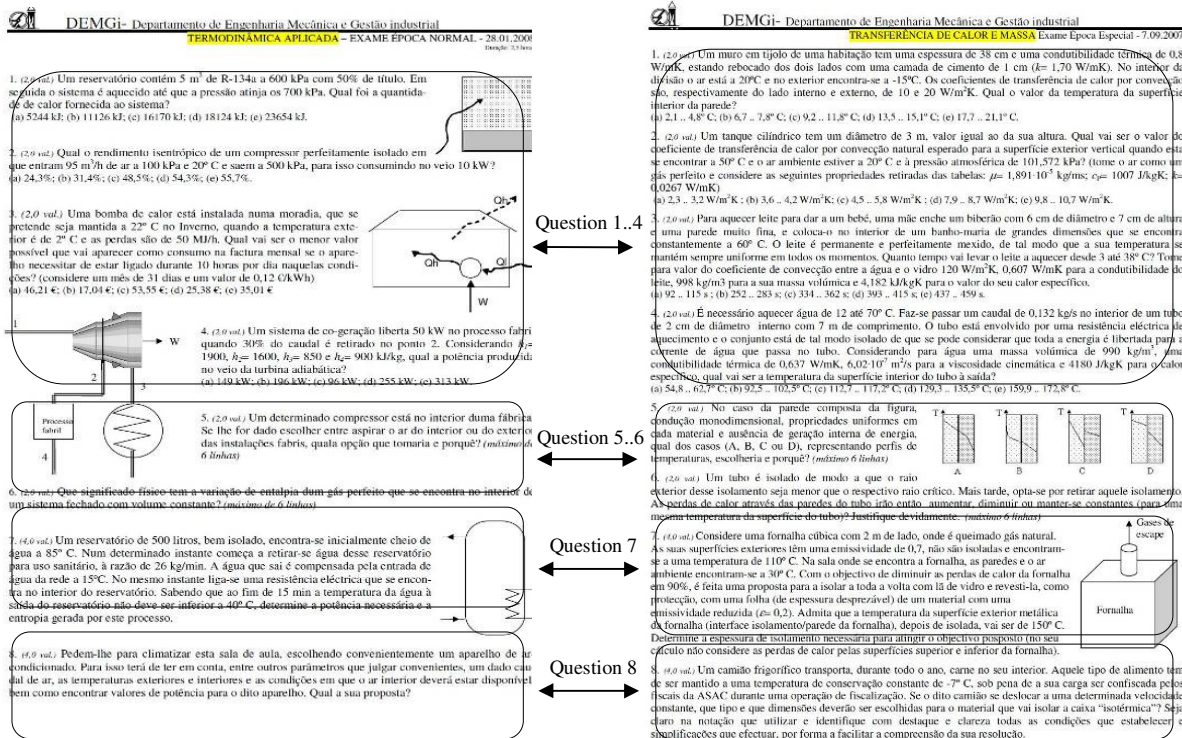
DEMGi- Departamento de Engenharia Mecânica e Gestão industrial
TERMODINÂMICA APLICADA – EXAME ÉPOCA NORMAL - 28.01.2008
Duração: 3,5 horas

1. (2,0 val.) Um reservatório contém 5 m$^3$ de R-134a a 600 kPa com 50% de título. Em seguida o sistema é aquecido até que a pressão atinja os 700 kPa. Qual foi a quantidade de calor fornecida ao sistema?
(a) 5244 kJ; (b) 11126 kJ; (c) 16170 kJ; (d) 18124 kJ; (e) 23654 kJ.

2. (2,0 val.) Qual o rendimento isentrópico de um compressor perfeitamente isolado em que entram 95 m$^3$/h de ar a 100 kPa e 20° C e saem a 500 kPa, para isso consumindo no veio 10 kW?
(a) 24,3%; (b) 31,4%; (c) 48,5%; (d) 54,3%; (e) 55,7%.

3. (2,0 val.) Uma bomba de calor está instalada numa moradia, que se pretende seja mantida a 22° C no Inverno, quando a temperatura exterior é de 2° C e as perdas são de 50 MJ/h. Qual vai ser o menor valor possível que vai aparecer como consumo na factura mensal se o aparelho necessitar de estar ligado durante 10 horas por dia naquelas condições? (considere um mês de 31 dias e um valor de 0,12 €/kWh)
(a) 46,21 €; (b) 17,04 €; (c) 53,55 €; (d) 25,38 €; (e) 35,01 €

Qh
Qh
Ql
W

4. (2,0 val.) Um sistema de co-geração liberta 50 kW no processo fabril quando 30% do caudal é retirado no ponto 2. Considerando $h_1$= 1900, $h_2$= 1600, $h_3$= 850 e $h_4$= 900 kJ/kg, qual a potência produzida no veio da turbina adiabática?
(a) 149 kW; (b) 196 kW; (c) 96 kW; (d) 255 kW; (e) 313 kW

1
W
2
3
Processo fabril
4

5. (2,0 val.) Um determinado compressor está no interior duma fábrica. Se lhe for dado escolher entre aspirar o ar do interior ou do exterior das instalações fabris, qual a opção que tomaria e porquê? (máximo de 6 linhas)

6. (2,0 val.) Que significado físico tem a variação de entalpia dum gás perfeito que se encontra no interior de um sistema fechado com volume constante? (máximo de 6 linhas)

7. (4,0 val.) Um reservatório de 500 litros, bem isolado, encontra-se inicialmente cheio de água a 85° C. Num determinado instante começa a retirar-se água desse reservatório para uso sanitário, à razão de 26 kg/min. A água que sai é compensada pela entrada de água da rede a 15°C. No mesmo instante liga-se uma resistência eléctrica que se encontra no interior do reservatório. Sabendo que ao fim de 15 min a temperatura da água à saída do reservatório não deve ser inferior a 40° C, determine a potência necessária e a entropia gerada por este processo.

8. (4,0 val.) Pedem-lhe para climatizar esta sala de aula, escolhendo convenientemente um aparelho de ar condicionado. Para isso terá de ter em conta, entre outros parâmetros que julgar convenientes, um dado caudal de ar, as temperaturas exteriores e interiores e as condições em que o ar interior deverá estar disponível, bem como encontrar valores de potência para o dito aparelho. Qual a sua proposta?

Question 1..4
Question 5..6
Question 7
Question 8

DEMGi- Departamento de Engenharia Mecânica e Gestão industrial
TRANSFERÊNCIA DE CALOR E MASSA Exame Época Especial - 7.09.2007

1. (2,0 val.) Um muro em tijolo de uma habitação tem uma espessura de 38 cm e uma condutibilidade térmica de 0,8 W/mK, estando rebocado dos dois lados com uma camada de cimento de 1 cm ($k$= 1,70 W/mK). No interior da divisão o ar está a 20°C e no exterior encontra-se a -15°C. Os coeficientes de transferência de calor por convecção são, respectivamente do lado interno e externo, de 10 e 20 W/m$^2$K. Qual o valor da temperatura da superfície interior da parede?
(a) 2,1 .. 4,8° C; (b) 6,7 .. 7,8° C; (c) 9,2 .. 11,8° C; (d) 13,5 .. 15,1° C; (e) 17,7 .. 21,1° C.

2. (2,0 val.) Um tanque cilíndrico tem um diâmetro de 3 m, valor igual ao da sua altura. Qual vai ser o valor do coeficiente de transferência de calor por convecção natural esperado para a superfície exterior vertical quando esta se encontrar a 50° C e o ar ambiente estiver a 20° C e à pressão atmosférica de 101,572 kPa? (tome o ar como um gás perfeito e considere as seguintes propriedades retiradas das tabelas: $\mu$= 1,891·10$^{-5}$ kg/ms; $c_p$= 1007 J/kgK; $k$= 0,0267 W/mK)
(a) 2,3 .. 3,2 W/m$^2$K ; (b) 3,6 .. 4,2 W/m$^2$K; (c) 4,5 .. 5,8 W/m$^2$K ; (d) 7,9 .. 8,7 W/m$^2$K; (e) 9,8 .. 10,7 W/m$^2$K.

3. (2,0 val.) Para aquecer leite para dar a um bebé, uma mãe enche um biberão com 6 cm de diâmetro e 7 cm de altura e uma parede muito fina, e coloca-o no interior de um banho-maria de grandes dimensões que se encontra constantemente a 60° C. O leite é permanente e perfeitamente mexido, de tal modo que a sua temperatura se mantém sempre uniforme em todos os momentos. Quanto tempo vai levar o leite a aquecer desde 3° até 38° C? Tome para valor do coeficiente de convecção entre a água e o vidro 120 W/m$^2$K, 0,607 W/mK para a condutibilidade do leite, 998 kg/m3 para a sua massa volúmica e 4,182 kJ/kgK para o valor do seu calor específico.
(a) 92 .. 115 s ; (b) 252 .. 283 s; (c) 334 .. 362 s; (d) 393 .. 415 s; (e) 437 .. 459 s.

4. (2,0 val.) É necessário aquecer água de 12 até 70° C. Faz-se passar um caudal de 0,132 kg/s no interior de um tubo de 2 cm de diâmetro interno com 7 m de comprimento. O tubo está envolvido por uma resistência eléctrica de aquecimento e o conjunto está de tal modo isolado de que se pode considerar que toda a energia é libertada para a corrente de água que passa no tubo. Considerando para água uma massa volúmica de 990 kg/m$^3$, uma condutibilidade térmica de 0,637 W/mK, 6,02·10$^{-7}$ m$^2$/s para a viscosidade cinemática e 4180 J/kgK para o calor específico, qual vai ser a temperatura da superfície interior do tubo à saída?
(a) 54,8 .. 62,7° C; (b) 92,5 .. 102,5° C; (c) 112,7 .. 117,2° C; (d) 129,3 .. 135,5° C; (e) 159,9 .. 172,8° C.

5. (2,0 val.) No caso da parede composta da figura, condução monodimensional, propriedades uniformes em cada material e ausência de geração interna de energia, qual dos casos (A, B, C ou D), representando perfis de temperaturas, escolheria e porquê? (máximo 6 linhas)
T T T T
A B C D

6. (2,0 val.) Um tubo é isolado de modo a que o raio exterior desse isolamento seja menor que o respectivo raio crítico. Mais tarde, opta-se por retirar aquele isolamento. As perdas de calor através das paredes do tubo irão então aumentar, diminuir ou manter-se constantes (para uma mesma temperatura da superfície do tubo)? Justifique devidamente. (máximo 6 linhas)

7. (4,0 val.) Considere uma fornalha cúbica com 2 m de lado, onde é queimado gás natural. As suas superfícies exteriores têm uma emissividade de 0,7, não são isoladas e encontram-se a uma temperatura de 110° C. Na sala onde se encontra a fornalha, as paredes e o ar ambiente encontram-se a 30° C. Com o objectivo de diminuir as perdas de calor da fornalha em 90%, é feita uma proposta para a isolar a toda a volta com lã de vidro e revesti-la, como protecção, com uma folha (de espessura desprezável) de um material com uma emissividade reduzida ($\varepsilon$= 0,2). Admita que a temperatura da superfície exterior metálica da fornalha (interface isolamento/parede da fornalha), depois de isolada, vai ser de 150° C. Determine a espessura de isolamento necessária para atingir o objectivo posposto (no seu cálculo não considere as perdas de calor pelas superfícies superior e inferior da fornalha).
Gases de escape
Fornalha

8. (4,0 val.) Um camião frigorífico transporta, durante todo o ano, carne no seu interior. Aquele tipo de alimento tem de ser mantido a uma temperatura de conservação constante de -7° C, sob pena de a sua carga ser confiscada pelos fiscais da ASAC durante uma operação de fiscalização. Se o dito camião se deslocar a uma determinada velocidade constante, que tipo e que dimensões deverão ser escolhidas para o material que vai isolar a caixa "isotérmica"? Seja claro na notação que utilizar e identifique com destaque e clareza todas as condições que estabelecer e simplificações que efectuar, por forma a facilitar a compreensão da sua resolução.